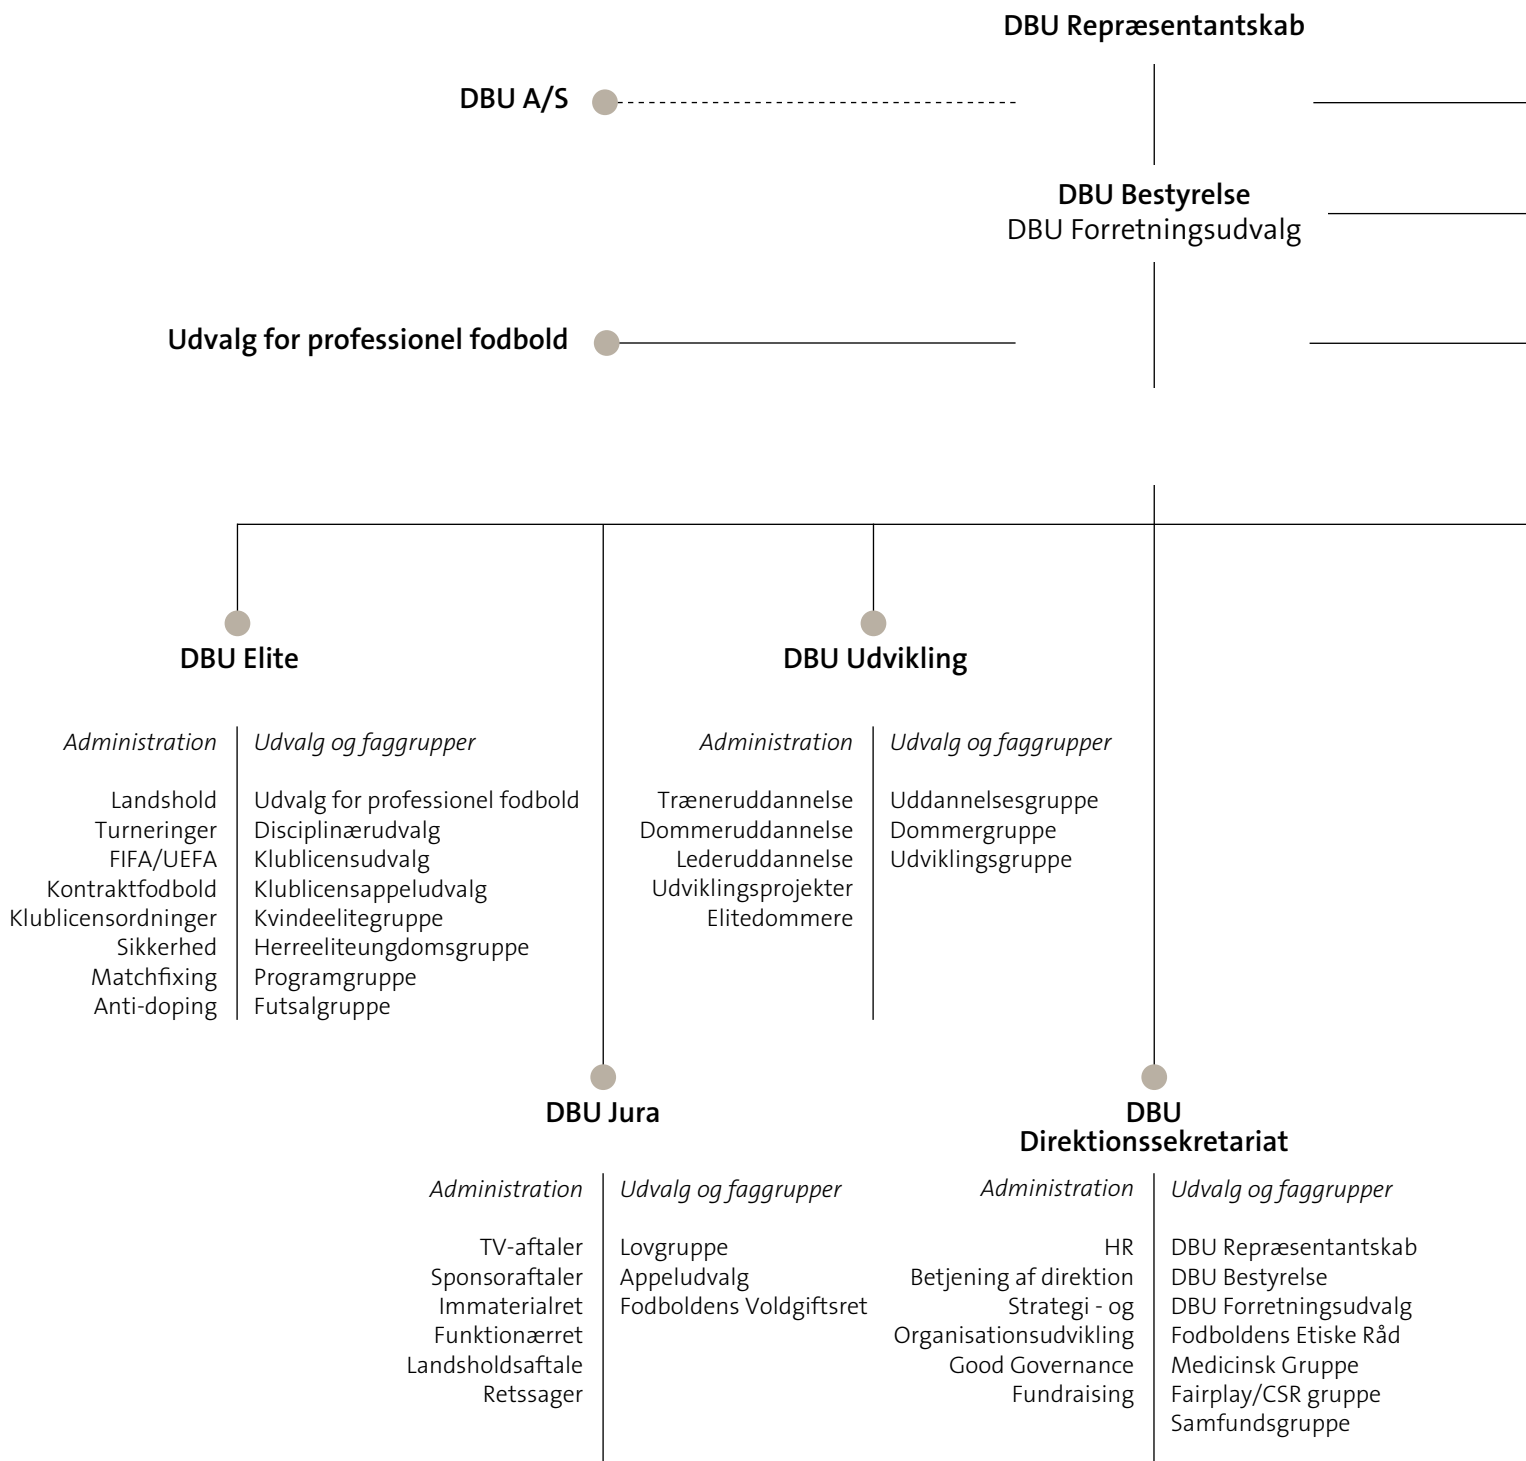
DBU Repræsentantskab

DBU A/S

DBU Bestyrelse
DBU Forretningsudvalg

Udvalg for professionel fodbold

DBU Elite

| Administration | Udvalg og faggrupper |
|---|---|
| Landshold | Udvalg for professionel fodbold |
| Turneringer | Disciplinærudvalg |
| FIFA/UEFA | Klublicensudvalg |
| Kontraktfodbold | Klublicensappeludvalg |
| Klublicensordninger | Kvindeelitegruppe |
| Sikkerhed | Herreeliteungdomsgruppe |
| Matchfixing | Programgruppe |
| Anti-doping | Futsalgruppe |

DBU Udvikling

| Administration | Udvalg og faggrupper |
|---|---|
| Træneruddannelse | Uddannelsesgruppe |
| Dommeruddannelse | Dommergruppe |
| Lederuddannelse | Udviklingsgruppe |
| Udviklingsprojekter | |
| Elitedommere | |

DBU Jura

| Administration | Udvalg og faggrupper |
|---|---|
| TV-aftaler | Lovgruppe |
| Sponsoraftaler | Appeludvalg |
| Immaterialret | Fodboldens Voldgiftsret |
| Funktionærret | |
| Landsholdsaftale | |
| Retssager | |

DBU Direktionssekretariat

| Administration | Udvalg og faggrupper |
|---|---|
| HR | DBU Repræsentantskab |
| Betjening af direktion | DBU Bestyrelse |
| Strategi - og | DBU Forretningsudvalg |
| Organisationsudvikling | Fodboldens Etiske Råd |
| Good Governance | Medicinsk Gruppe |
| Fundraising | Fairplay/CSR gruppe |
| | Samfundsgruppe |